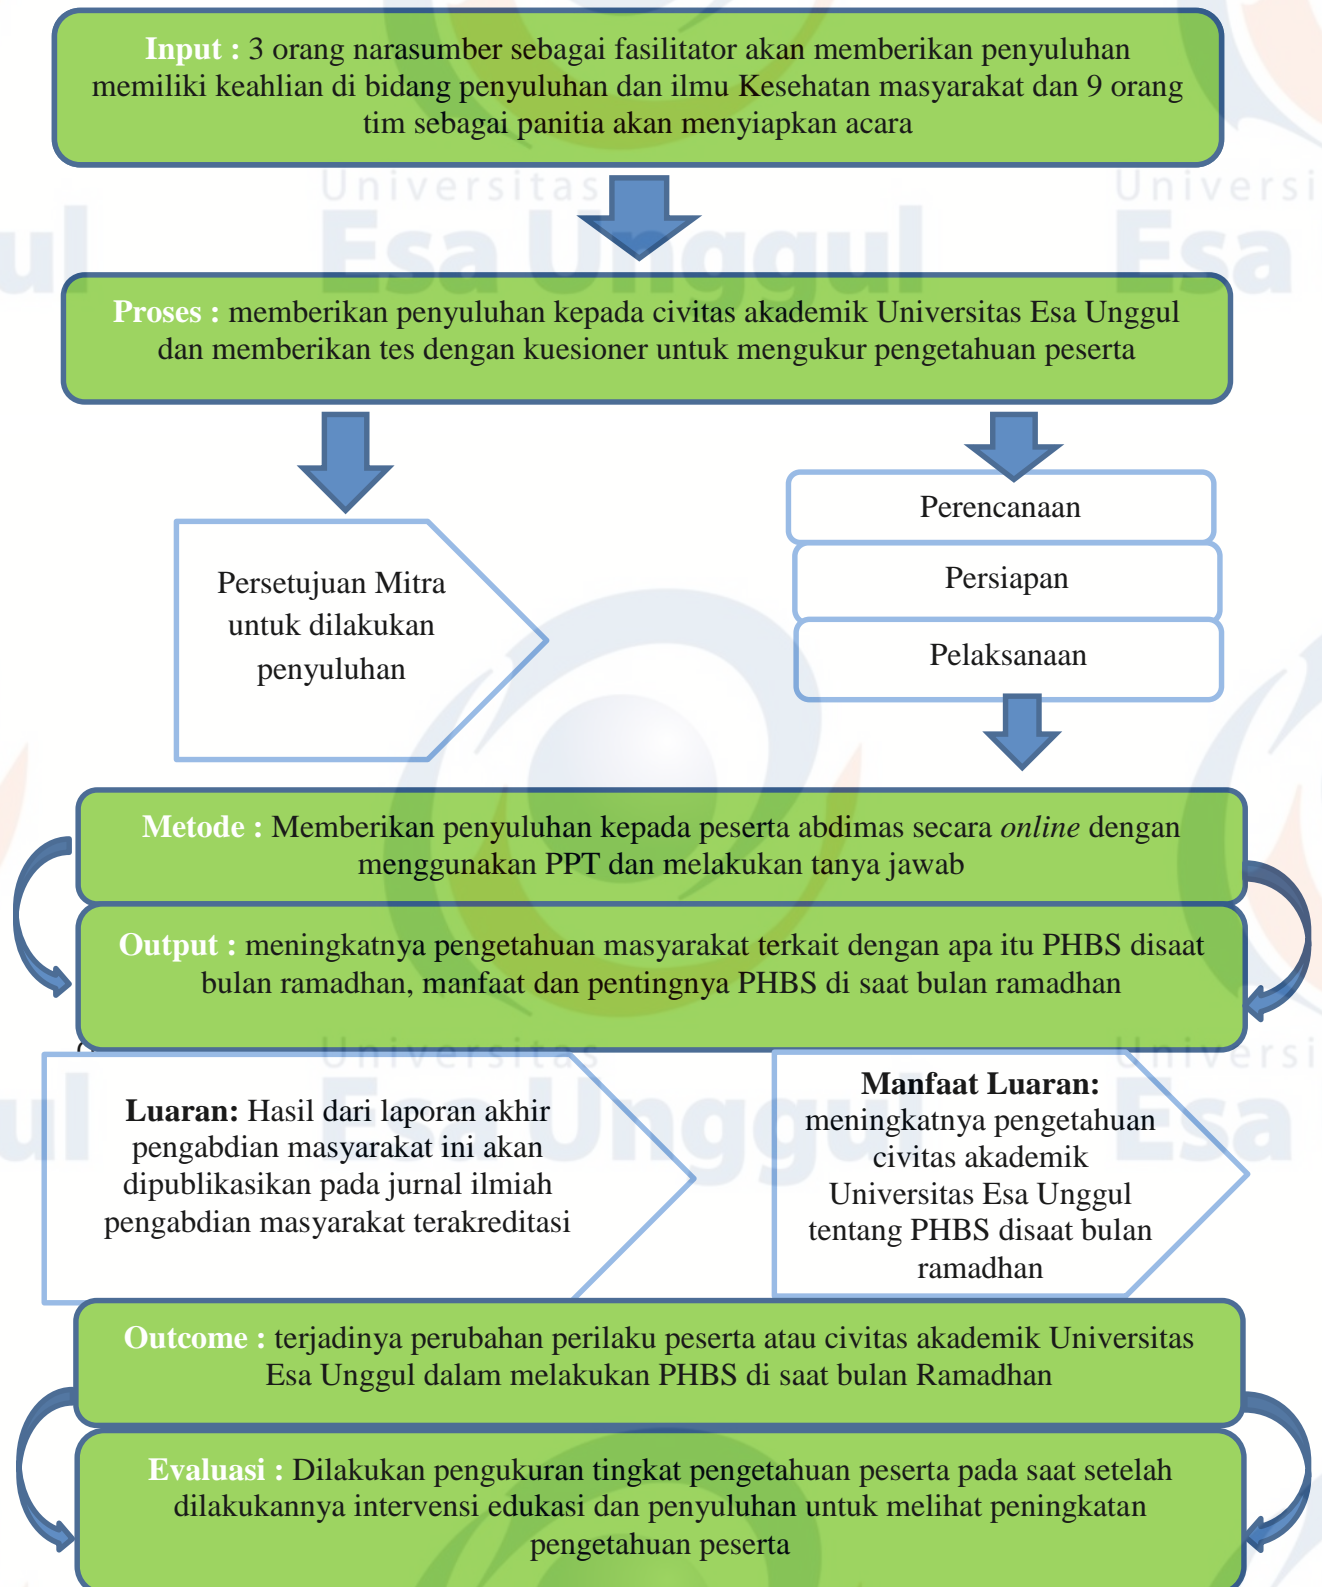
**Input :** 3 orang narasumber sebagai fasilitator akan memberikan penyuluhan memiliki keahlian di bidang penyuluhan dan ilmu Kesehatan masyarakat dan 9 orang tim sebagai panitia akan menyiapkan acara

Universitas Esa Unggul

**Proses :** memberikan penyuluhan kepada civitas akademik Universitas Esa Unggul dan memberikan tes dengan kuesioner untuk mengukur pengetahuan peserta

Persetujuan Mitra untuk dilakukan penyuluhan

Perencanaan

Persiapan

Pelaksanaan

**Metode :** Memberikan penyuluhan kepada peserta abdimas secara *online* dengan menggunakan PPT dan melakukan tanya jawab

**Output :** meningkatnya pengetahuan masyarakat terkait dengan apa itu PHBS disaat bulan ramadhan, manfaat dan pentingnya PHBS di saat bulan ramadhan

**Luaran:** Hasil dari laporan akhir pengabdian masyarakat ini akan dipublikasikan pada jurnal ilmiah pengabdian masyarakat terakreditasi

**Manfaat Luaran:** meningkatnya pengetahuan civitas akademik Universitas Esa Unggul tentang PHBS disaat bulan ramadhan

Universitas Esa Unggul

**Outcome :** terjadinya perubahan perilaku peserta atau civitas akademik Universitas Esa Unggul dalam melakukan PHBS di saat bulan Ramadhan

**Evaluasi :** Dilakukan pengukuran tingkat pengetahuan peserta pada saat setelah dilakukannya intervensi edukasi dan penyuluhan untuk melihat peningkatan pengetahuan peserta